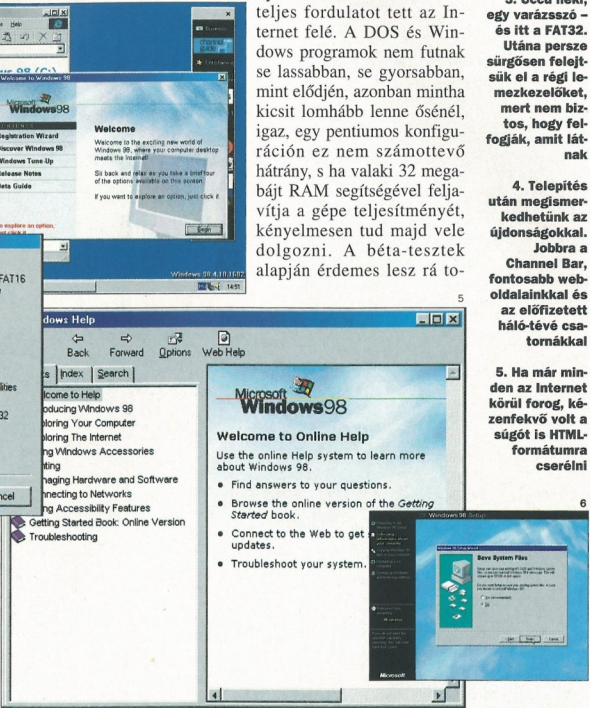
teljes fordulatot tett az Internet felé. A DOS és Windows programok nem futnak se lassabban, se gyorsabban, mint elődjén, azonban mintha kicsit lomhább lenne ősénél, igaz, egy pentiumos konfiguráción ez nem számottevő hátrány, s ha valaki 32 megabájt RAM segítségével feljavítja a gépe teljesítményét, kényelmesen tud majd vele dolgozni. A béta-tesztek alapján érdemes lesz rá to-

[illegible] egy varázsszó – és itt a FAT32. Utána persze sürgősen felejtsük el a régi lemezkezelőket, mert nem biztos, hogy felfogják, amit látnak

4. Telepítés után megismerkedhetünk az újdonságokkal. Jobbra a Channel Bar, fontosabb weboldalainkkal és az előfizetett háló-tévé csatornákkal

5. Ha már minden az Internet körül forog, kézenfekvő volt a súgót is HTML-formátumra cserélni

5

6

Welcome to Windows 98

Microsoft Windows98

Registration Wizard
Discover Windows 98
Windows Tune-Up
Release Notes
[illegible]ets Guide

Welcome

Welcome to the exciting new world of Windows 98, where your computer desktop meets the Internet!

Sit back and relax as you take a brief tour of the options available on this screen.

If you want to explore an option, just click it.

Begin

Windows 98 4.10.1602

14:51

FAT16

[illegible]ilities

32

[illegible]ncel

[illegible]dows Help

Back Forward Options Web Help

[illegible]s Index Search

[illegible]lcome to Help
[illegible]roducing Windows 98
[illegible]ploring Your Computer
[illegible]ploring The Internet
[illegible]ing Windows Accessories
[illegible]ing
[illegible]aging Hardware and Software
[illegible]nnecting to Networks
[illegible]g Accessibility Features
Getting Started Book: Online Version
Troubleshooting

Microsoft Windows98

Welcome to Online Help

Use the online Help system to learn more about Windows 98.

• Find answers to your questions.
• Browse the online version of the Getting Started book.
• Connect to the Web to get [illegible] updates.
• Troubleshoot your system.

Windows 98 Setup

Save System Files

Microsoft